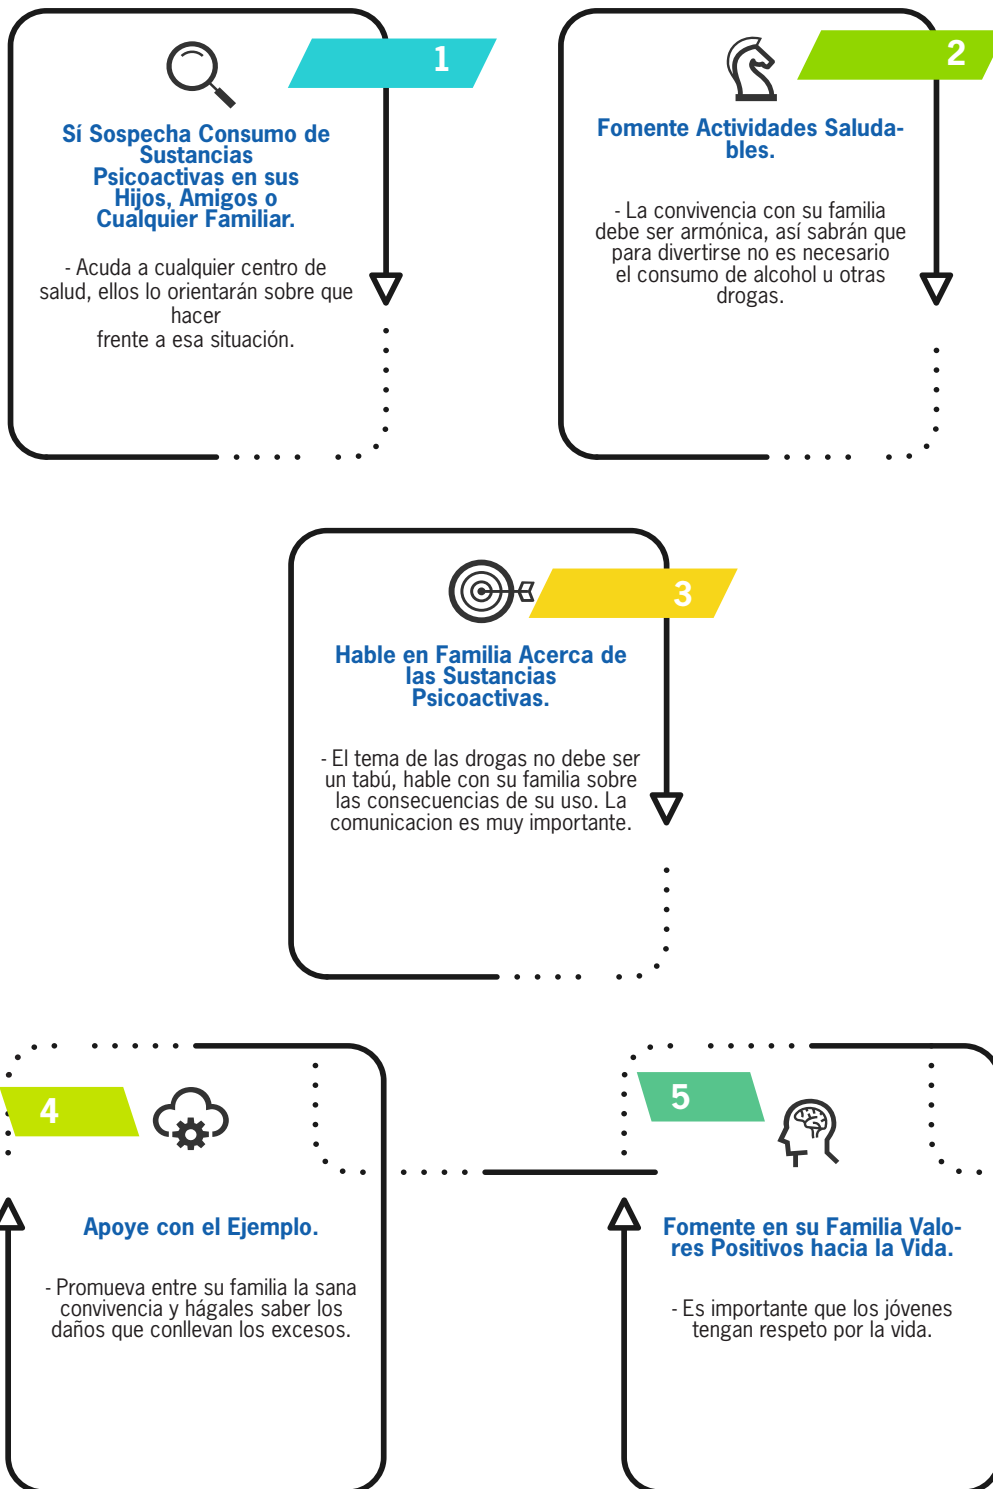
1

Sí Sospecha Consumo de Sustancias Psicoactivas en sus Hijos, Amigos o Cualquier Familiar.

- Acuda a cualquier centro de salud, ellos lo orientarán sobre que hacer frente a esa situación.

2

Fomente Actividades Saludables.

- La convivencia con su familia debe ser armónica, así sabrán que para divertirse no es necesario el consumo de alcohol u otras drogas.

3

Hable en Familia Acerca de las Sustancias Psicoactivas.

- El tema de las drogas no debe ser un tabú, hable con su familia sobre las consecuencias de su uso. La comunicacion es muy importante.

4

Apoye con el Ejemplo.

- Promueva entre su familia la sana convivencia y hágales saber los daños que conllevan los excesos.

5

Fomente en su Familia Valores Positivos hacia la Vida.

- Es importante que los jóvenes tengan respeto por la vida.